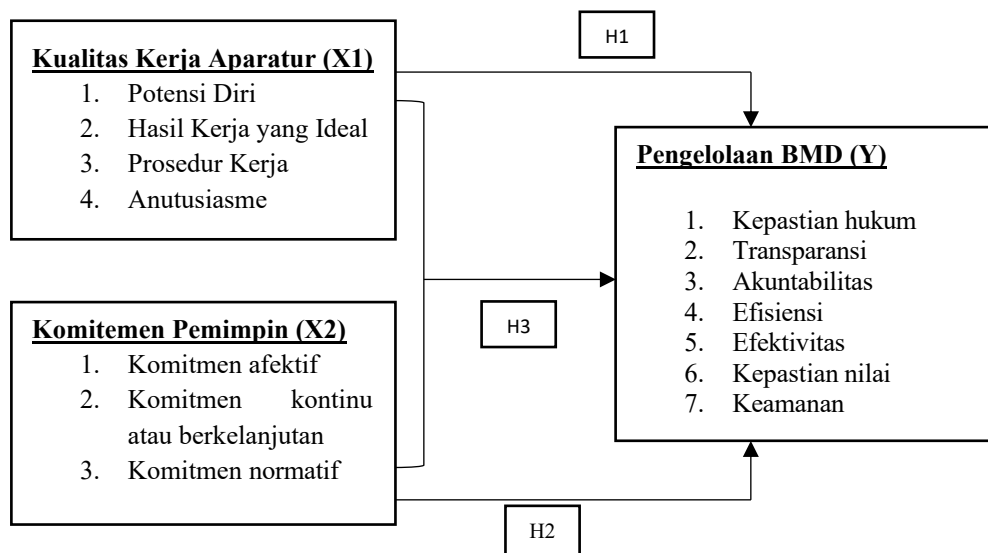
H1

Kualitas Kerja Aparatur (X1)
1. Potensi Diri
2. Hasil Kerja yang Ideal
3. Prosedur Kerja
4. Anutusiasme

Pengelolaan BMD (Y)
1. Kepastian hukum
2. Transparansi
3. Akuntabilitas
4. Efisiensi
5. Efektivitas
6. Kepastian nilai
7. Keamanan

H3

Komitemen Pemimpin (X2)
1. Komitmen afektif
2. Komitmen kontinu atau berkelanjutan
3. Komitmen normatif

H2